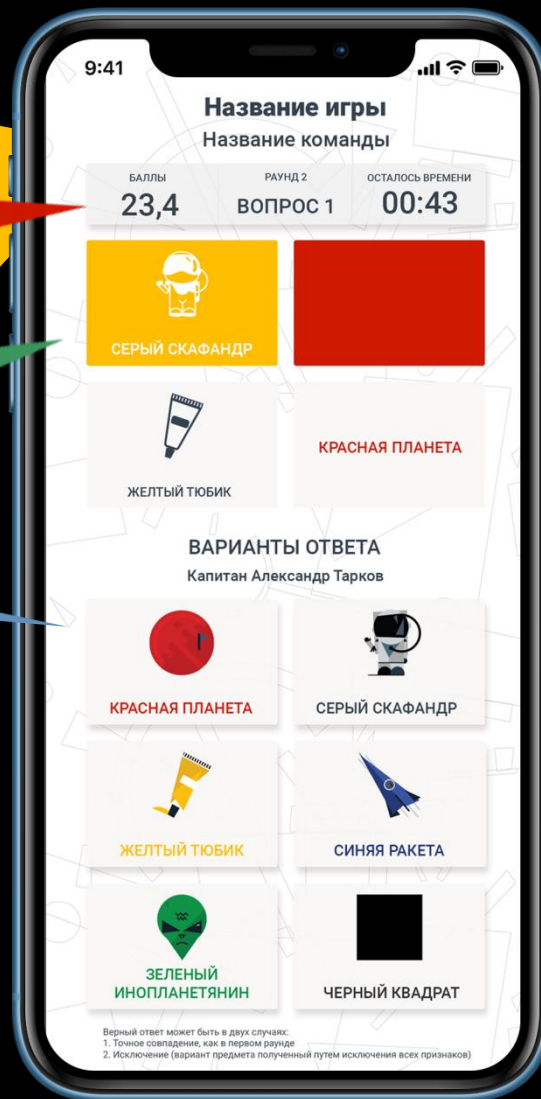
9:41

Название игры
Название команды

| БАЛЛЫ | РАУНД 2 | ОСТАЛОСЬ ВРЕМЕНИ |
|---|---|---|
| 23,4 | ВОПРОС 1 | 00:43 |

СЕРЫЙ СКАФАНДР

ЖЕЛТЫЙ ТЮБИК

КРАСНАЯ ПЛАНЕТА

ВАРИАНТЫ ОТВЕТА
Капитан Александр Тарков

КРАСНАЯ ПЛАНЕТА

СЕРЫЙ СКАФАНДР

ЖЕЛТЫЙ ТЮБИК

СИНЯЯ РАКЕТА

ЗЕЛЕНЫЙ ИНОПЛАНЕТЯНИН

ЧЕРНЫЙ КВАДРАТ

Верный ответ может быть в двух случаях:
1. Точное совпадение, как в первом раунде
2. Исключение (вариант предмета полученный путем исключения всех признаков)